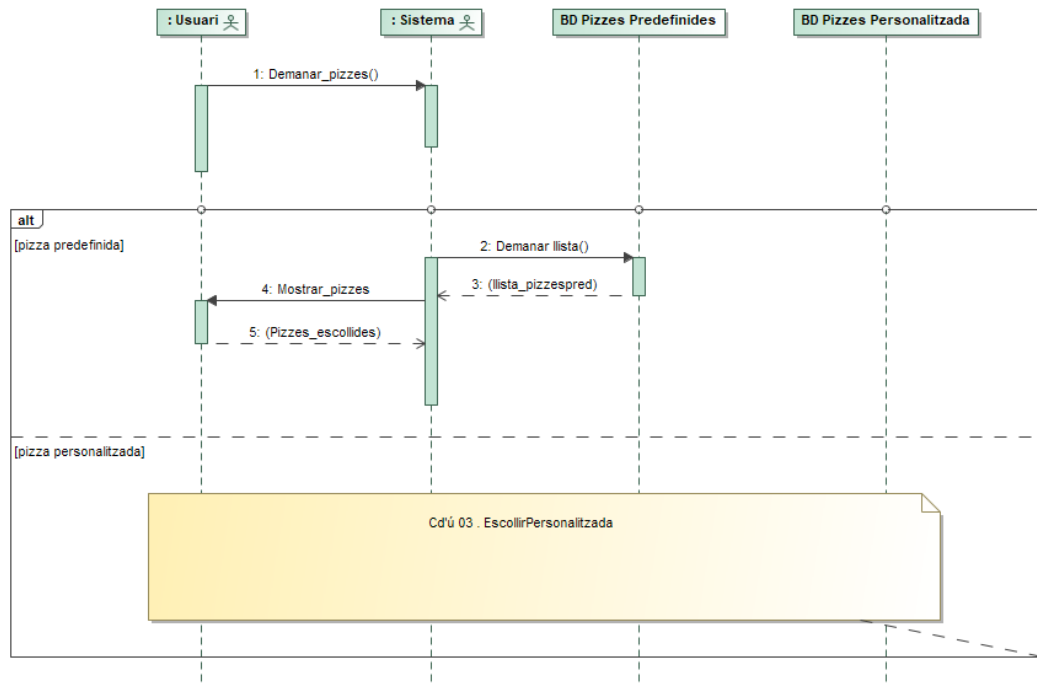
: Usuari

: Sistema

BD Pizzes Predefinides

BD Pizzes Personalitzada

1: Demanar_pizzes()

alt

[pizza predefinida]

2: Demanar llista()

3: (llista_pizzespred)

4: Mostrar_pizzes

5: (Pizzes_escollides)

[pizza personalitzada]

Cd'ú 03 . EscollirPersonalitzada